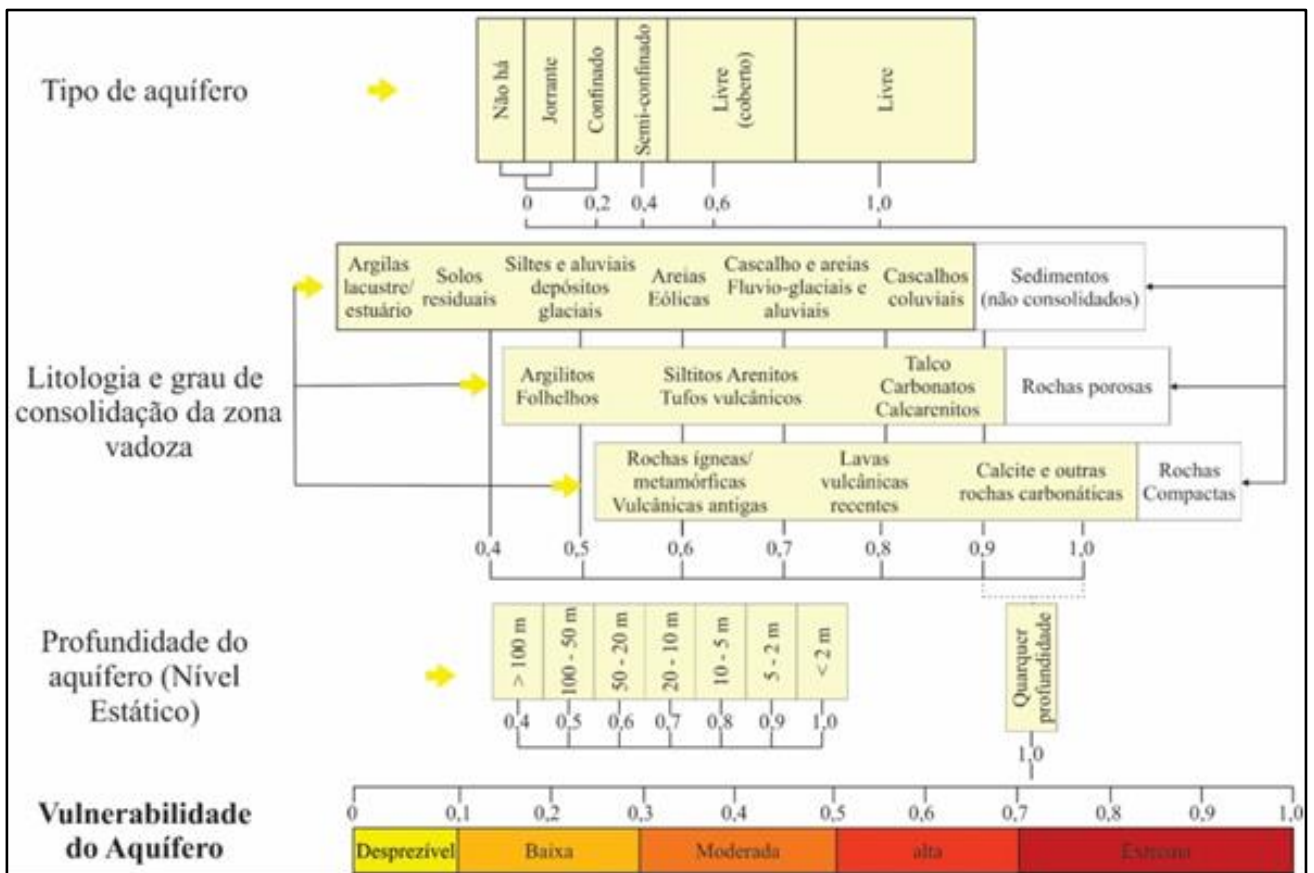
Tipo de aquífero

Não há
Jorrante
Confinado
Semi-confinado
Livre (coberto)
Livre

0
0,2
0,4
0,6
1,0

Argilas lacustre/ estuário
Solos residuais
Siltes e aluviais depósitos glaciais
Areias Eólicas
Cascalho e areias Fluvio-glaciais e aluviais
Cascalhos coluviais
Sedimentos (não consolidados)

Litologia e grau de consolidação da zona vadoza

Argilitos Folhelhos
Siltitos Arenitos Tufos vulcânicos
Talco Carbonatos Calcarenitos
Rochas porosas

Rochas ígneas/ metamórficas Vulcânicas antigas
Lavas vulcânicas recentes
Calcite e outras rochas carbonáticas
Rochas Compactas

0,4
0,5
0,6
0,7
0,8
0,9
1,0

Profundidade do aquífero (Nível Estático)

> 100 m
100 - 50 m
50 - 20 m
20 - 10 m
10 - 5 m
5 - 2 m
< 2 m

0,4
0,5
0,6
0,7
0,8
0,9
1,0

Quarquer profundidade

1,0

Vulnerabilidade do Aquífero

0
0,1
0,2
0,3
0,4
0,5
0,6
0,7
0,8
0,9
1,0

Desprezível
Baixa
Moderada
alta
Extrema